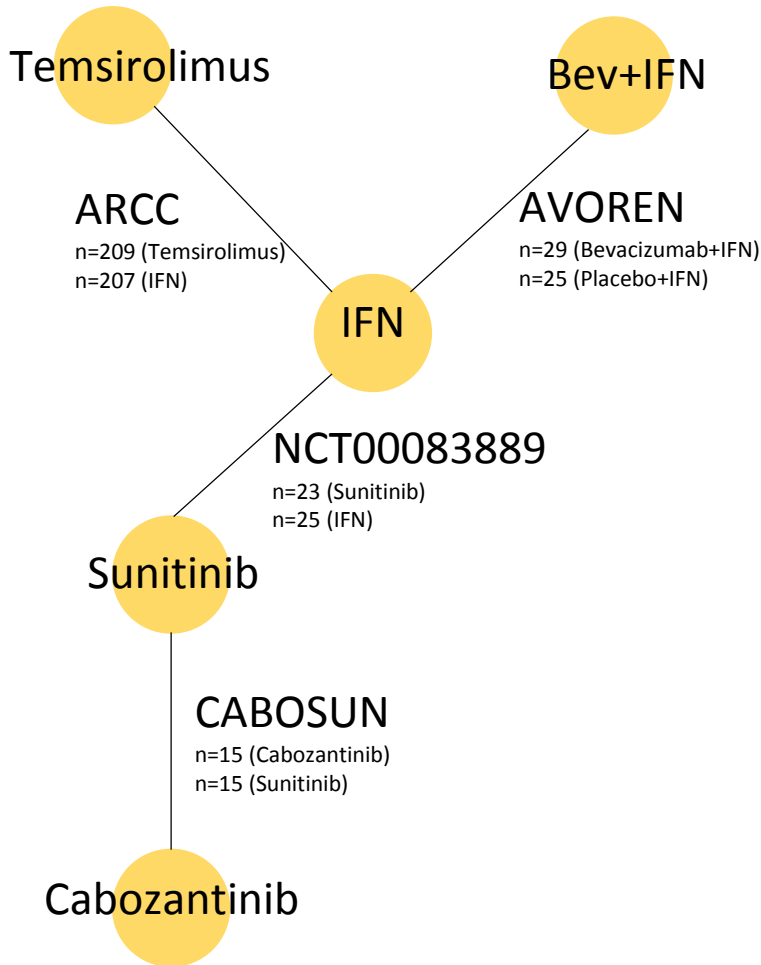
Temsirolimus

Bev+IFN

ARCC
n=209 (Temsirolimus)
n=207 (IFN)

AVOREN
n=29 (Bevacizumab+IFN)
n=25 (Placebo+IFN)

IFN

NCT00083889
n=23 (Sunitinib)
n=25 (IFN)

Sunitinib

CABOSUN
n=15 (Cabozantinib)
n=15 (Sunitinib)

Cabozantinib